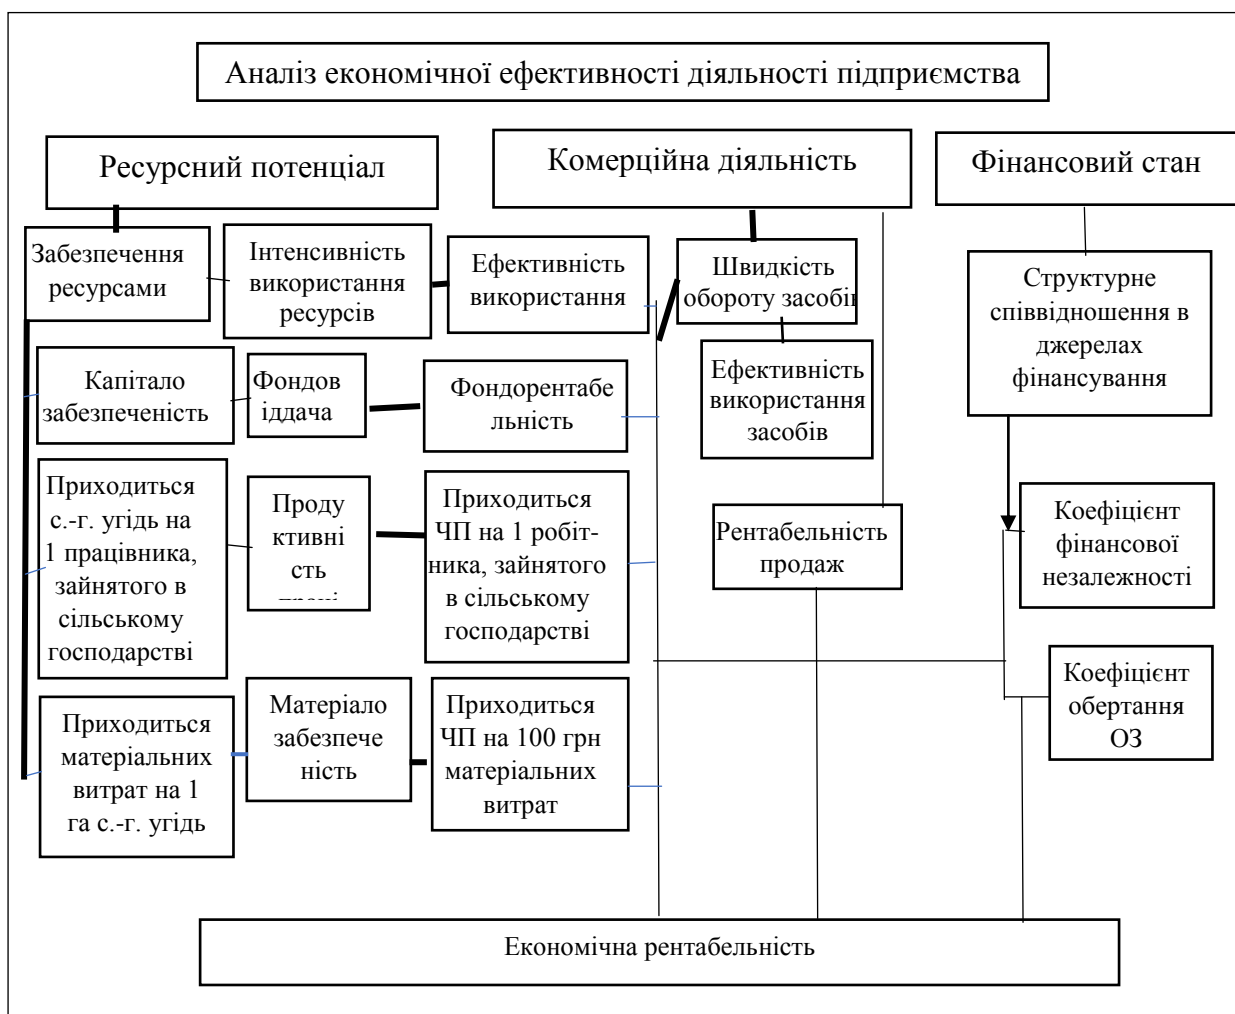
Аналіз економічної ефективності діяльності підприємства

Ресурсний потенціал

Комерційна діяльність

Фінансовий стан

Забезпечення ресурсами

Інтенсивність використання ресурсів

Ефективність використання

Швидкість обороту засобів

Структурне співвідношення в джерелах фінансування

Капітало забезпеченість

Фондов іддача

Фондорентабельність

Ефективність використання засобів

Приходиться с.-г. угідь на 1 працівника, зайнятого в сільському господарстві

Продуктивність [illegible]

Приходиться ЧП на 1 робітника, зайнятого в сільському господарстві

Рентабельність продаж

Коефіцієнт фінансової незалежності

Коефіцієнт обертання ОЗ

Приходиться матеріальних витрат на 1 га с.-г. угідь

Матеріало забезпеченість

Приходиться ЧП на 100 грн матеріальних витрат

Економічна рентабельність